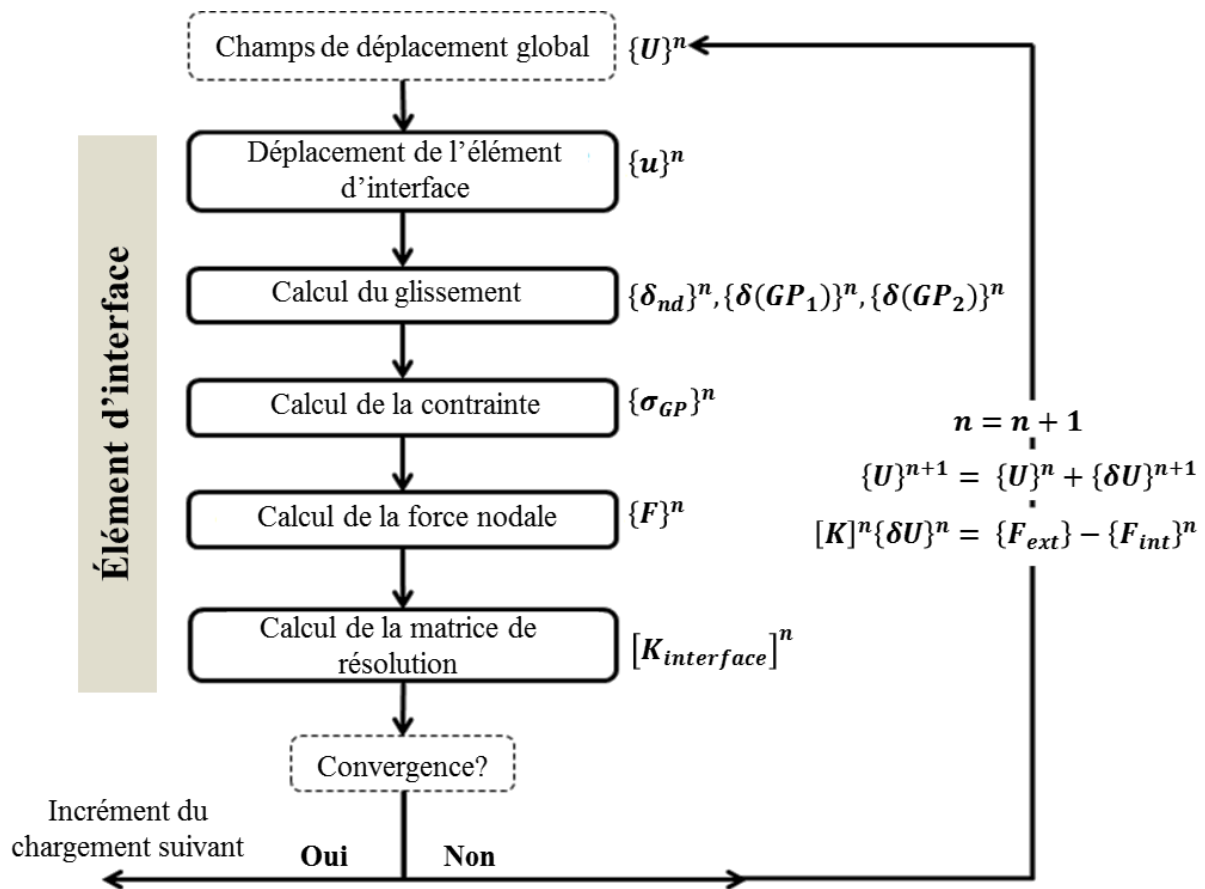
Élément d'interface

Champs de déplacement global $\{U\}^n$

Déplacement de l'élément d'interface $\{u\}^n$

Calcul du glissement $\{\delta_{nd}\}^n, \{\delta(GP_1)\}^n, \{\delta(GP_2)\}^n$

Calcul de la contrainte $\{\sigma_{GP}\}^n$

Calcul de la force nodale $\{F\}^n$

Calcul de la matrice de résolution $[K_{interface}]^n$

Convergence?

Incrément du chargement suivant

Oui

Non

$n = n + 1$

$\{U\}^{n+1} = \{U\}^n + \{\delta U\}^{n+1}$

$[K]^n\{\delta U\}^n = \{F_{ext}\} - \{F_{int}\}^n$